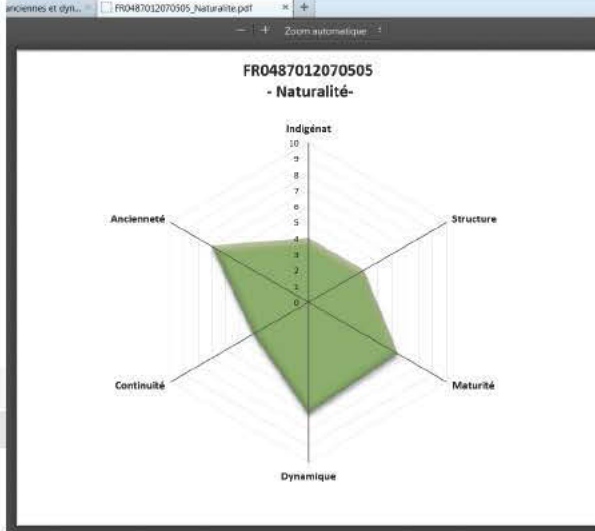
anciennes et dyn... × FR0487012070505_Naturalite.pdf × +

— + Zoom automatique ÷

FR0487012070505
- Naturalité-

Indigénat

10
9
8
7
6
5
4
3
2
1
0

Structure

Ancienneté

Continuité

Maturité

Dynamique